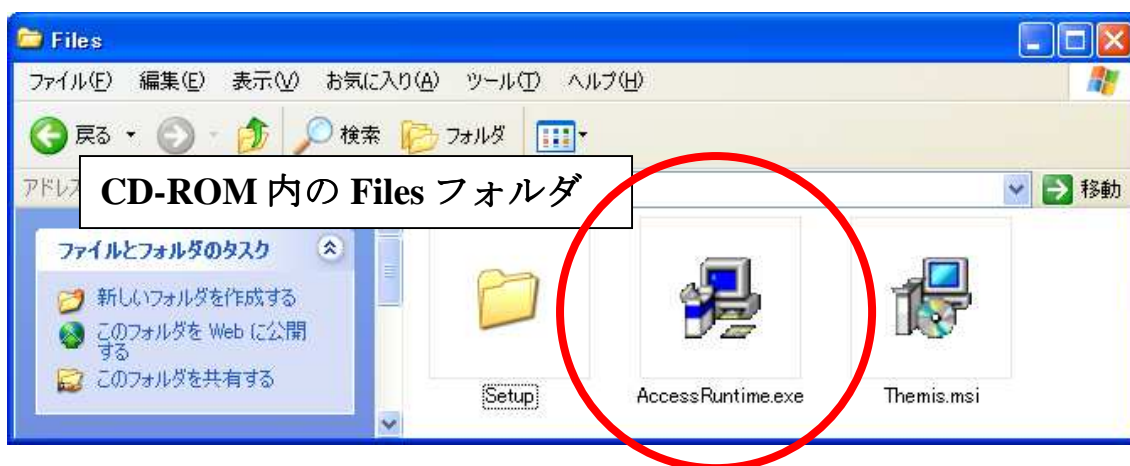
Files

ファイル(F) 編集(E) 表示(V) お気に入り(A) ツール(T) ヘルプ(H)

戻る 検索 フォルダ

アドレス

CD-ROM 内の Files フォルダ

移動

ファイルとフォルダのタスク

新しいフォルダを作成する

このフォルダを Web に公開する

このフォルダを共有する

Setup

AccessRuntime.exe

Themis.msi